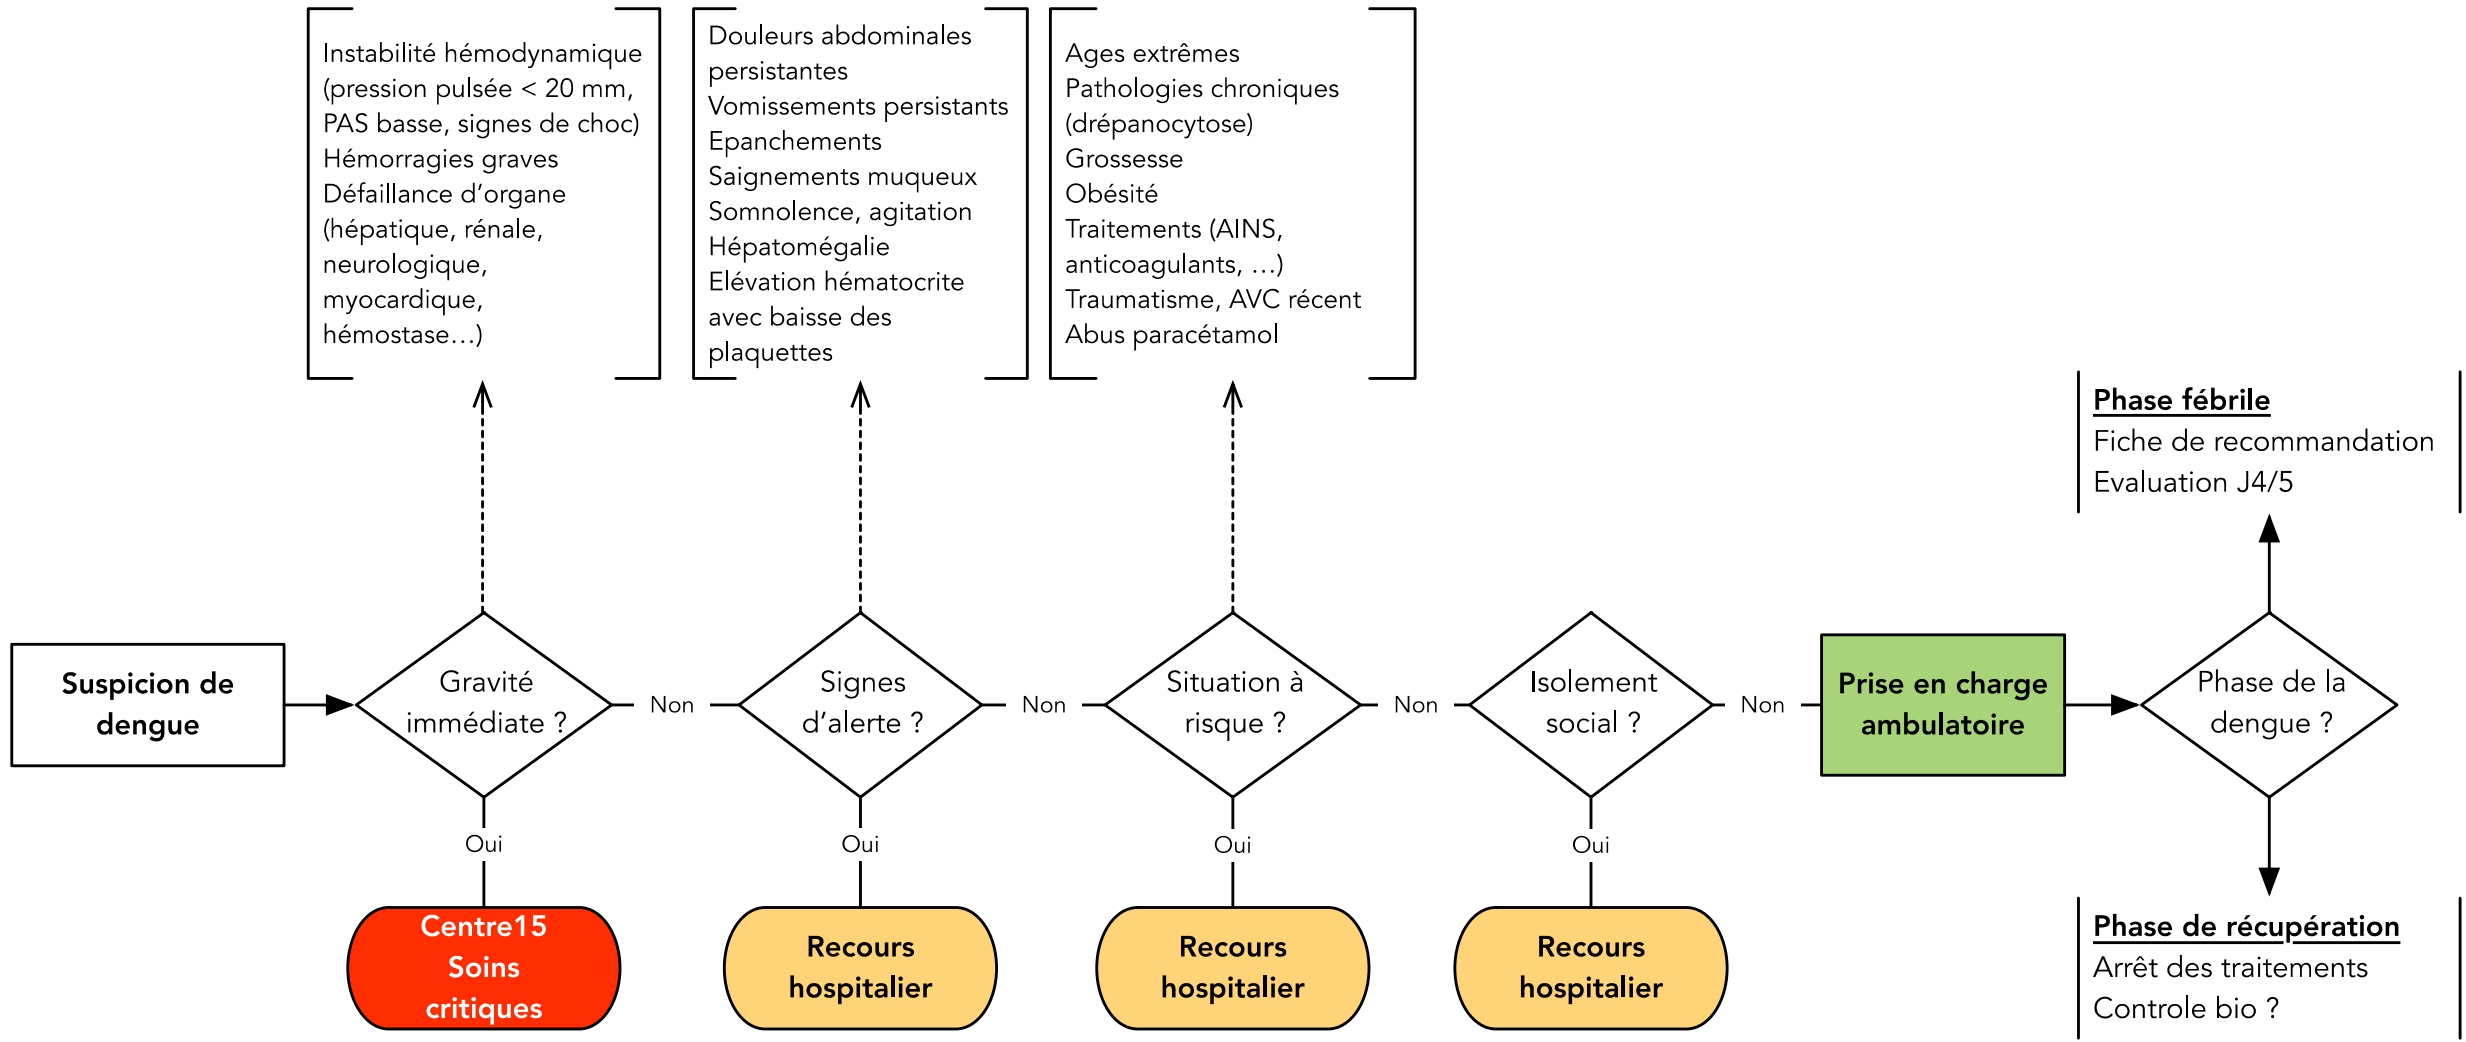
Instabilité hémodynamique (pression pulsée < 20 mm, PAS basse, signes de choc)
Hémorragies graves
Défaillance d'organe (hépatique, rénale, neurologique, myocardique, hémostase…)

Douleurs abdominales persistantes
Vomissements persistants
Epanchements
Saignements muqueux
Somnolence, agitation
Hépatomégalie
Elévation hématocrite avec baisse des plaquettes

Ages extrêmes
Pathologies chroniques (drépanocytose)
Grossesse
Obésité
Traitements (AINS, anticoagulants, …)
Traumatisme, AVC récent
Abus paracétamol

Phase fébrile
Fiche de recommandation
Evaluation J4/5

Suspicion de dengue

Gravité immédiate ?

Non

Signes d'alerte ?

Non

Situation à risque ?

Non

Isolement social ?

Non

Prise en charge ambulatoire

Phase de la dengue ?

Oui

Oui

Oui

Oui

Centre15 Soins critiques

Recours hospitalier

Recours hospitalier

Recours hospitalier

Phase de récupération
Arrêt des traitements
Controle bio ?